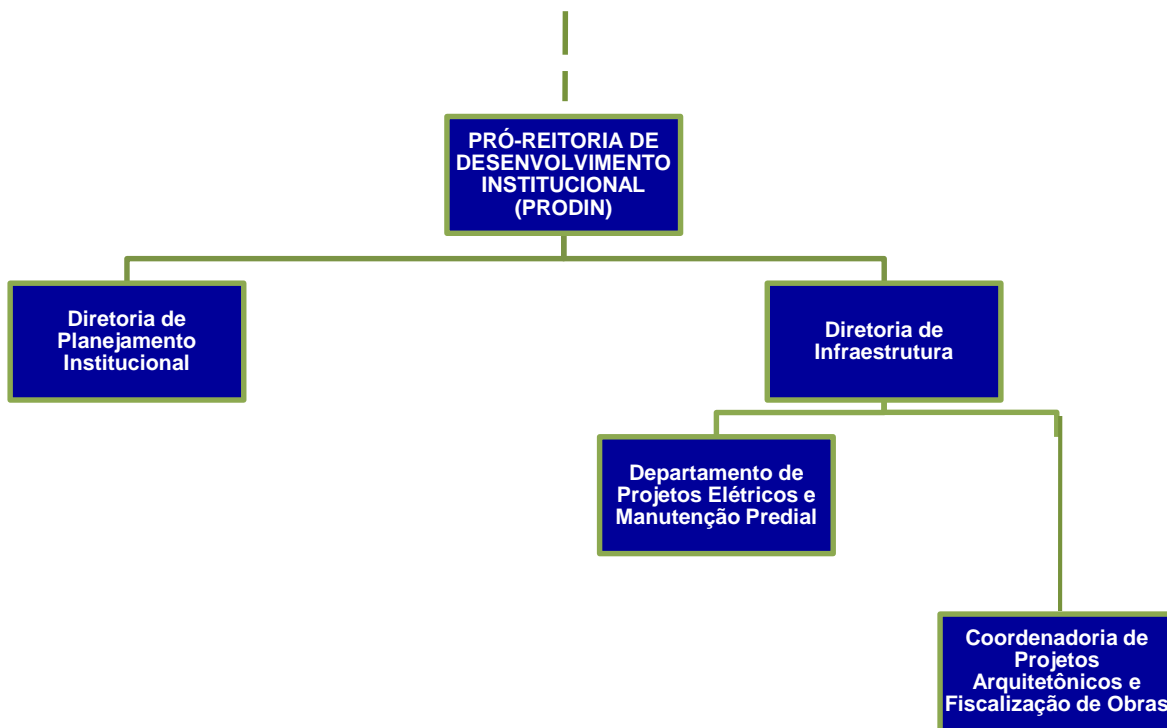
PRÓ-REITORIA DE DESENVOLVIMENTO INSTITUCIONAL (PRODIN)

Diretoria de Planejamento Institucional

Diretoria de Infraestrutura

Departamento de Projetos Elétricos e Manutenção Predial

Coordenadoria de Projetos Arquitetônicos e Fiscalização de Obras